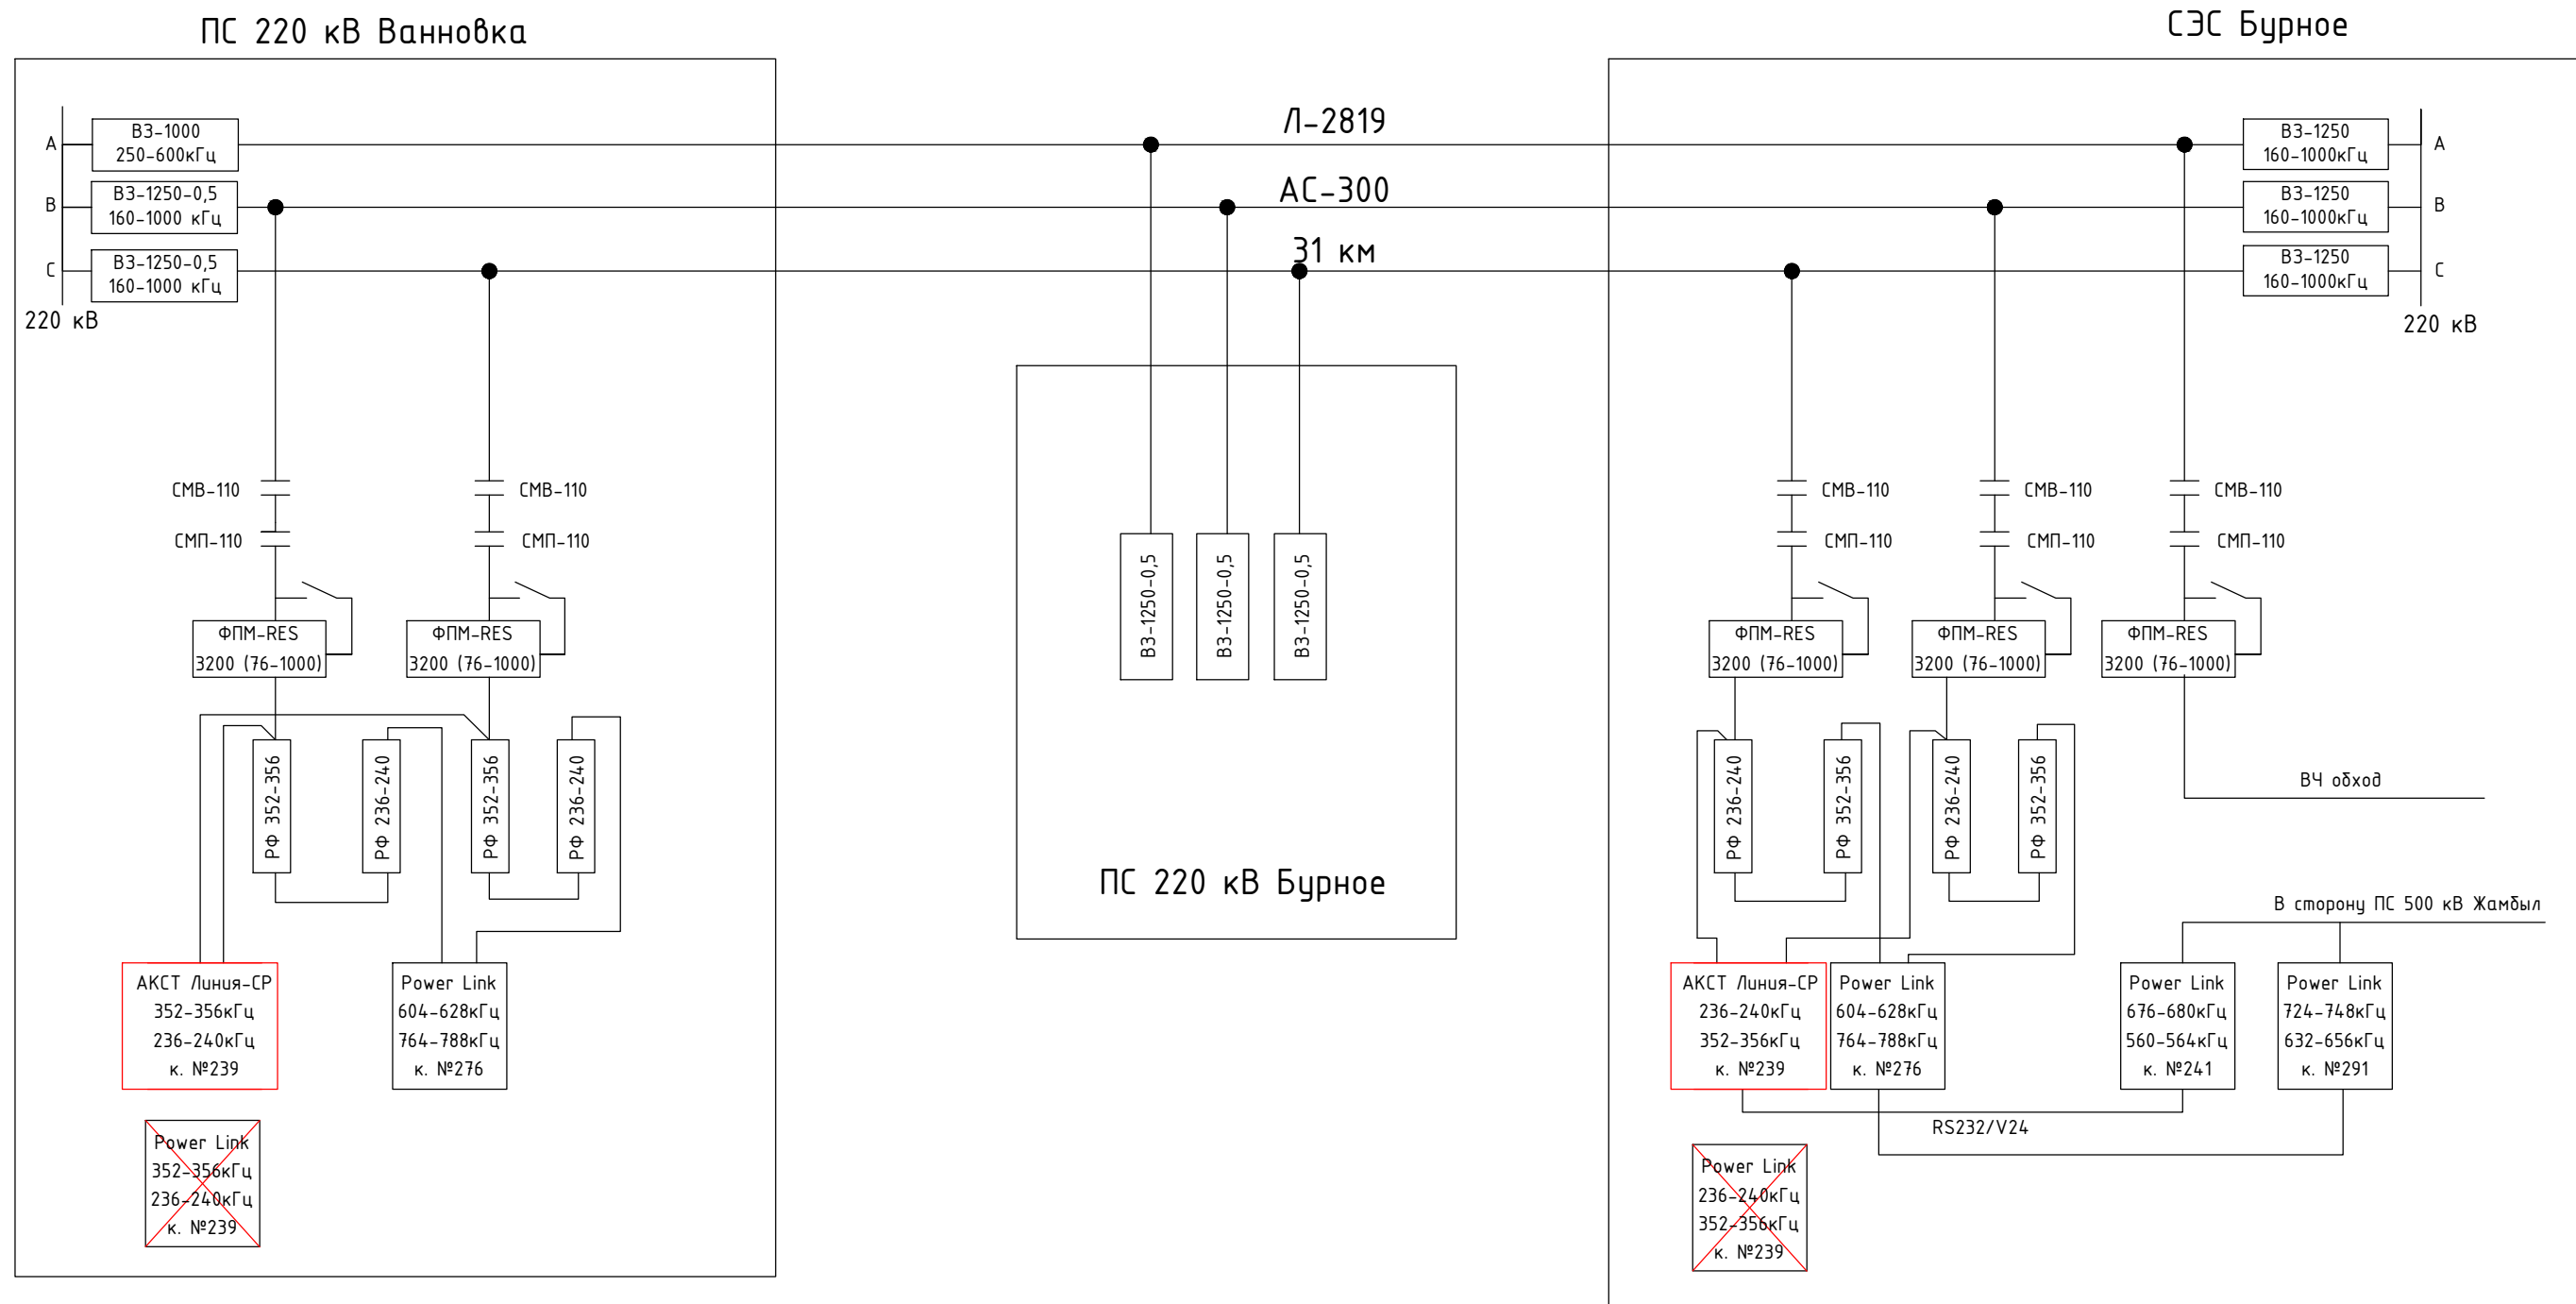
ПС 220 кВ Ванновка

СЭС Бурное

Л-2819
АС-300
31 км

A
В3-1000
250-600кГц

B
В3-1250-0,5
160-1000 кГц

C
В3-1250-0,5
160-1000 кГц

220 кВ

В3-1250
160-1000кГц
A

В3-1250
160-1000кГц
B

В3-1250
160-1000кГц
C

220 кВ

СМВ-110
СМП-110
СМВ-110
СМП-110

ФПМ-RES
3200 (76-1000)

ФПМ-RES
3200 (76-1000)

РФ 352-356
РФ 236-240
РФ 352-356
РФ 236-240

АКСТ Линия-СР
352-356кГц
236-240кГц
к. №239

Power Link
604-628кГц
764-788кГц
к. №276

Power Link
352-356кГц
236-240кГц
к. №239

В3-1250-0,5
В3-1250-0,5
В3-1250-0,5

ПС 220 кВ Бурное

СМВ-110
СМП-110
СМВ-110
СМП-110
СМВ-110
СМП-110

ФПМ-RES
3200 (76-1000)
ФПМ-RES
3200 (76-1000)
ФПМ-RES
3200 (76-1000)

РФ 236-240
РФ 352-356
РФ 236-240
РФ 352-356

ВЧ обход

В сторону ПС 500 кВ Жамбыл

АКСТ Линия-СР
236-240кГц
352-356кГц
к. №239

Power Link
604-628кГц
764-788кГц
к. №276

Power Link
676-680кГц
560-564кГц
к. №241

Power Link
724-748кГц
632-656кГц
к. №291

RS232/V24

Power Link
236-240кГц
352-356кГц
к. №239